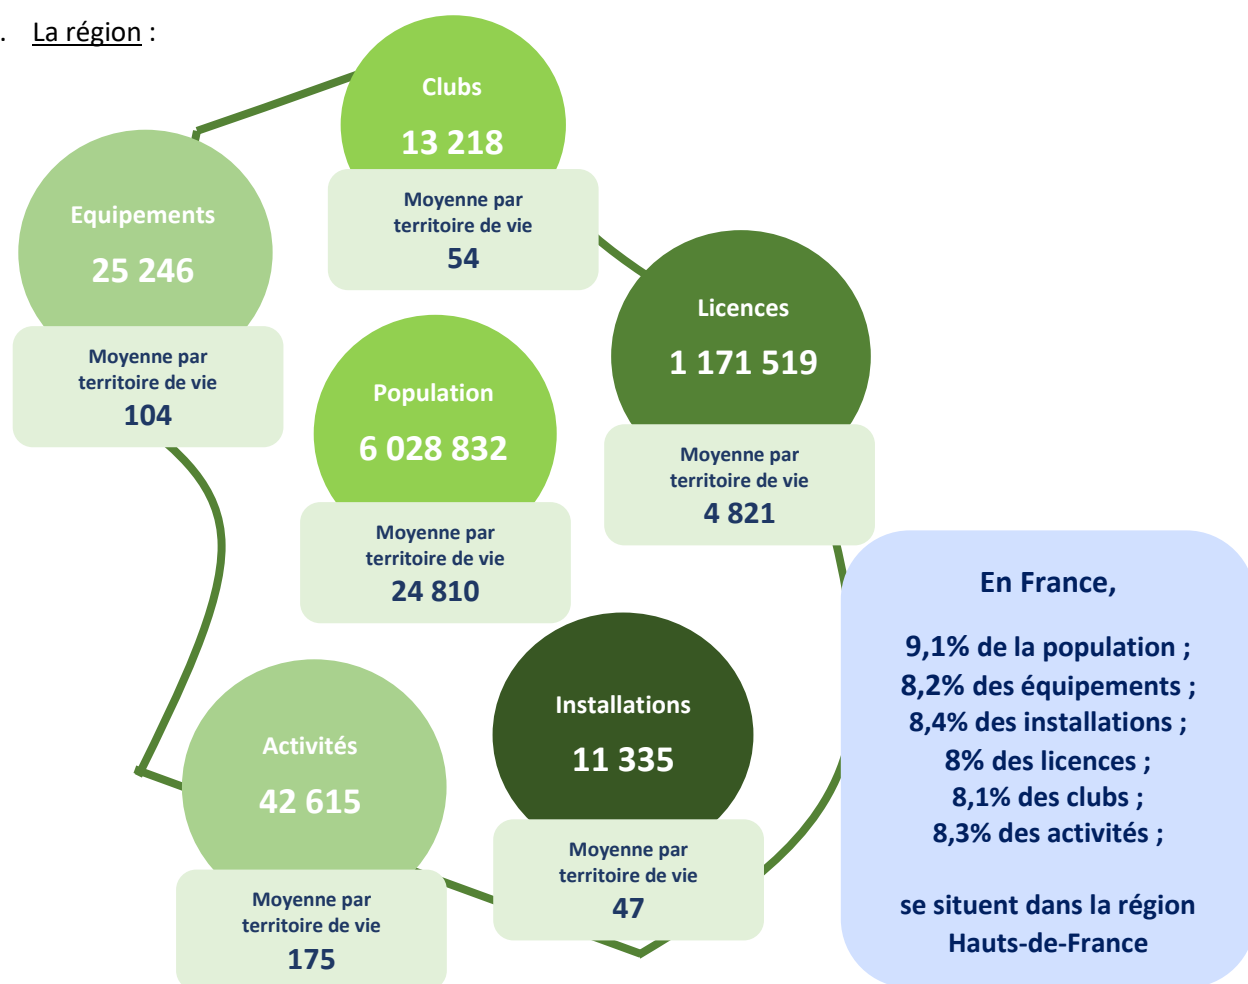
. La région :

Clubs
13 218
Moyenne par territoire de vie
54

Equipements
25 246
Moyenne par territoire de vie
104

Licences
1 171 519
Moyenne par territoire de vie
4 821

Population
6 028 832
Moyenne par territoire de vie
24 810

Activités
42 615
Moyenne par territoire de vie
175

Installations
11 335
Moyenne par territoire de vie
47

En France,

9,1% de la population ;
8,2% des équipements ;
8,4% des installations ;
8% des licences ;
8,1% des clubs ;
8,3% des activités ;

se situent dans la région Hauts-de-France